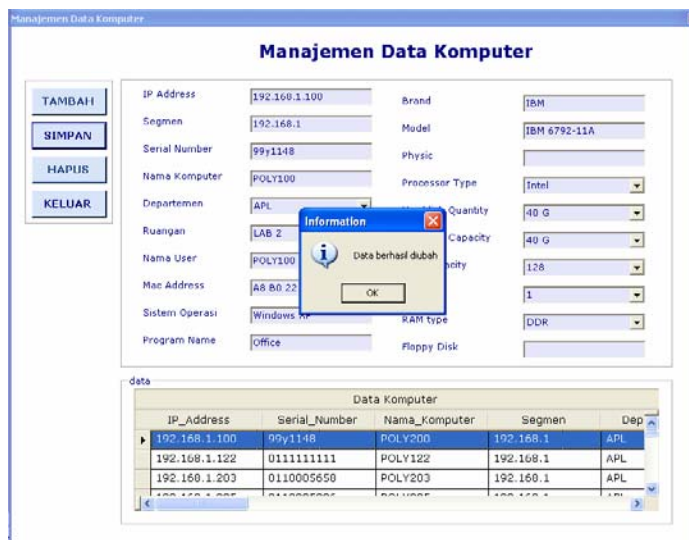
Manajemen Data Komputer

Manajemen Data Komputer

TAMBAH
SIMPAN
HAPUS
KELUAR

IP Address 192.168.1.100
Segmen 192.168.1
Serial Number 99y1148
Nama Komputer POLY100
Departemen APL
Ruangan LAB 2
Nama User POLY100
Mac Address A8 B0 22
Sistem Operasi Windows XP
Program Name Office

Brand IBM
Model IBM 6792-11A
Physic
Processor Type Intel
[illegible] Quantity 40 G
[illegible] Capacity 40 G
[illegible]city 128
1
RAM type DDR
Floppy Disk

Information
Data berhasil diubah
OK

data
Data Komputer

| | IP_Address | Serial_Number | Nama_Komputer | Segmen | Dep |
|---|---|---|---|---|---|
| ▸ | 192.168.1.100 | 99y1148 | POLY200 | 192.168.1 | APL |
| | 192.168.1.122 | 0111111111 | POLY122 | 192.168.1 | APL |
| | 192.168.1.203 | 0110005650 | POLY203 | 192.168.1 | APL |
| | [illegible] | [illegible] | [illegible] | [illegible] | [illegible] |